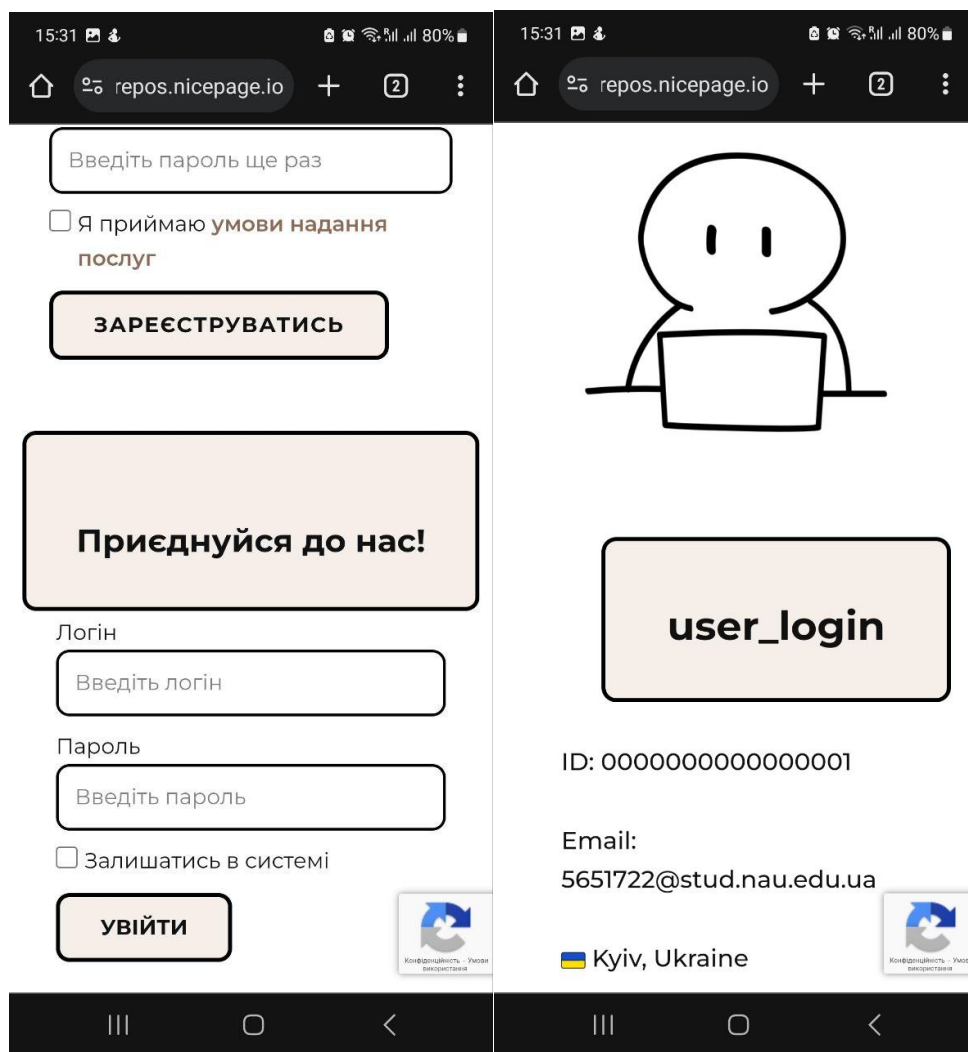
15:31 80%

repos.nicepage.io + 2

Введіть пароль ще раз

Я приймаю умови надання послуг

ЗАРЕЄСТРУВАТИСЬ

Приєднуйся до нас!

Логін

Введіть логін

Пароль

Введіть пароль

Залишатись в системі

УВІЙТИ

Конфіденційність - Умови використання

15:31 80%

repos.nicepage.io + 2

user_login

ID: 0000000000000001

Email: 5651722@stud.nau.edu.ua

Kyiv, Ukraine

Конфіденційність - Умови використання